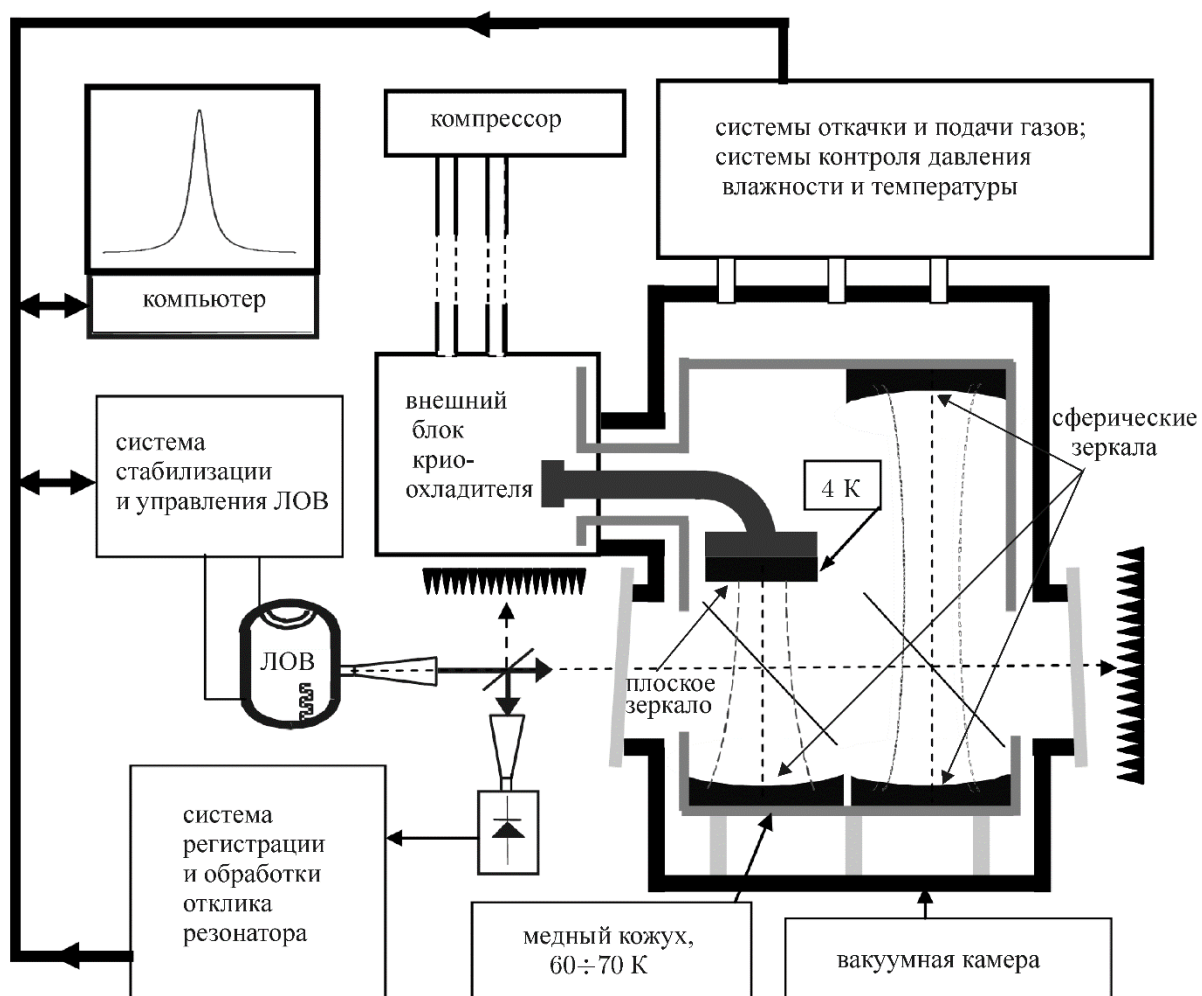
компрессор

системы откачки и подачи газов; системы контроля давления влажности и температуры

компьютер

внешний блок крио-охладителя

система стабилизации и управления ЛОВ

4 К

сферические зеркала

ЛОВ

плоское зеркало

система регистрации и обработки отклика резонатора

медный кожух, $60 \div 70$ К

вакуумная камера